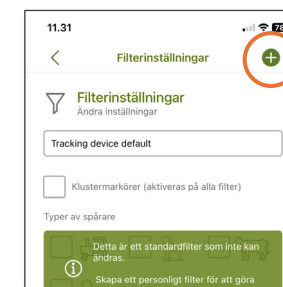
11.31

78

Filterinställningar

Filterinställningar
Ändra inställningar

Tracking device default

Klustermarkörer (aktiveras på alla filter)

Typer av spårare

Detta är ett standardfilter som inte kan ändras.

Skapa ett personligt filter för att göra